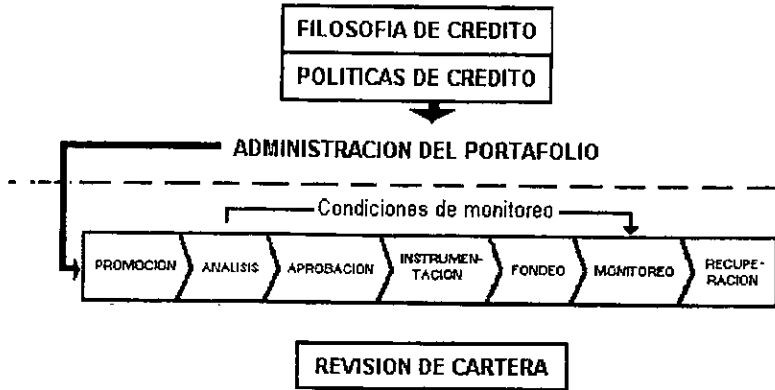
FILOSOFIA DE CREDITO

POLITICAS DE CREDITO

ADMINISTRACION DEL PORTAFOLIO

Condiciones de monitoreo

PROMOCION

ANALISIS

APROBACION

INSTRUMENTACION

FONDEO

MONITOREO

RECUPERACION

REVISION DE CARTERA